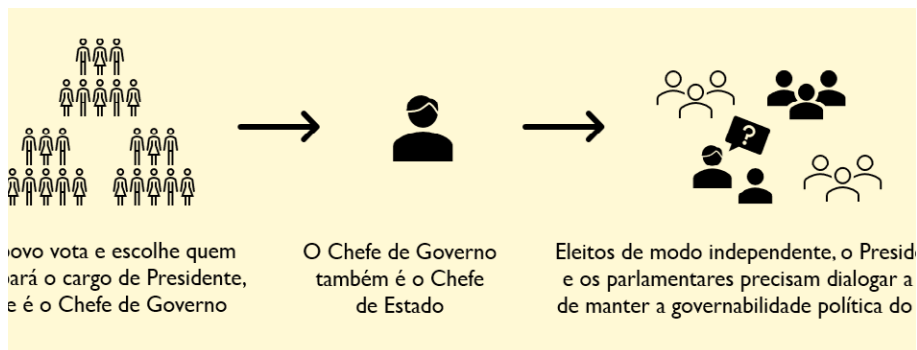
povo vota e escolhe quem ará o cargo de Presidente, e é o Chefe de Governo

O Chefe de Governo também é o Chefe de Estado

Eleitos de modo independente, o Presid e os parlamentares precisam dialogar a de manter a governabilidade política do

?